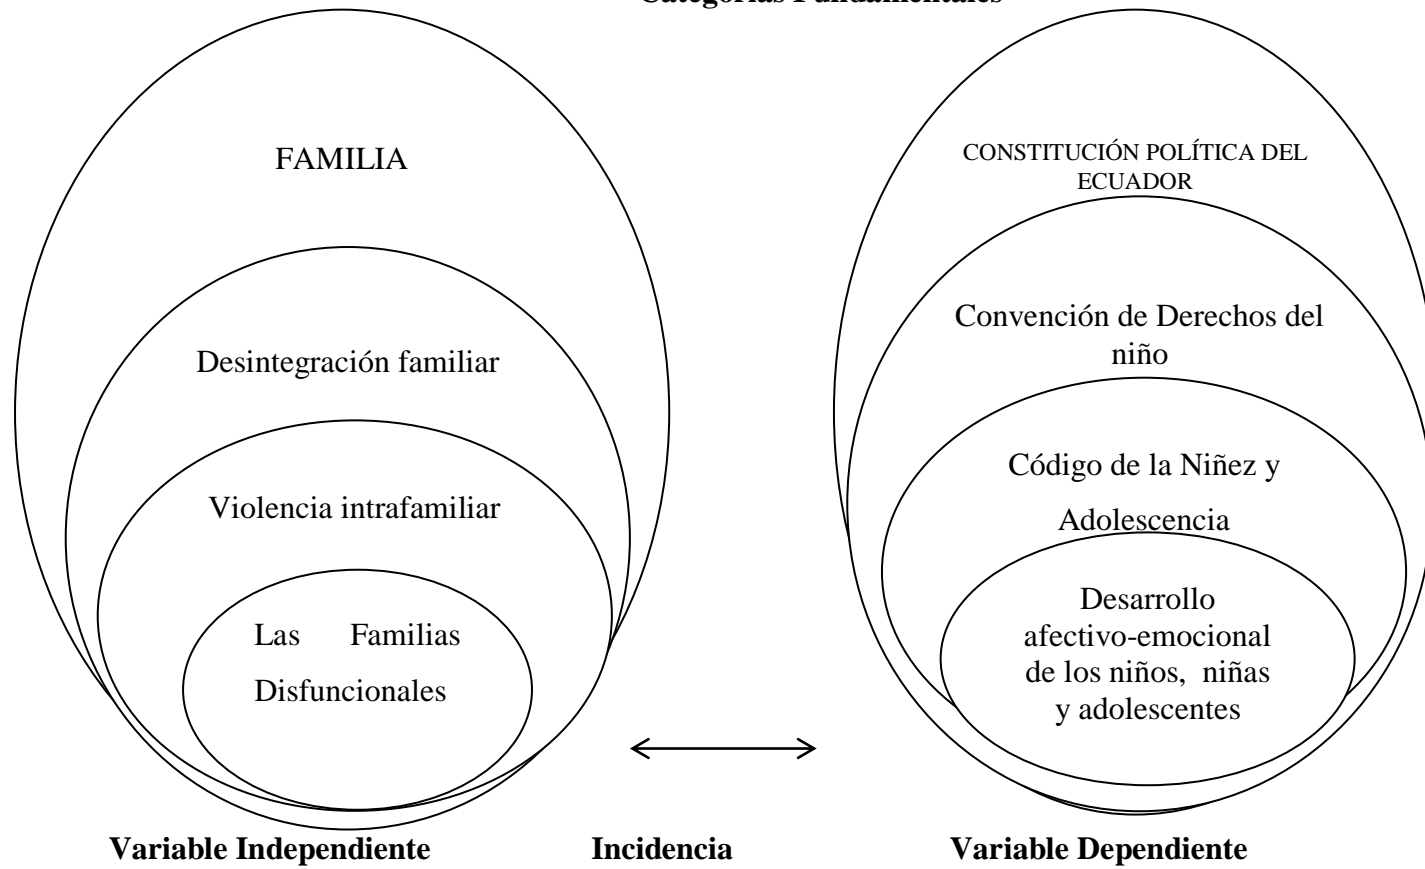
Categorías Fundamentales

FAMILIA

Desintegración familiar

Violencia intrafamiliar

Las Familias Disfuncionales

CONSTITUCIÓN POLÍTICA DEL ECUADOR

Convención de Derechos del niño

Código de la Niñez y Adolescencia

Desarrollo afectivo-emocional de los niños, niñas y adolescentes

Variable Independiente

Incidencia

Variable Dependiente